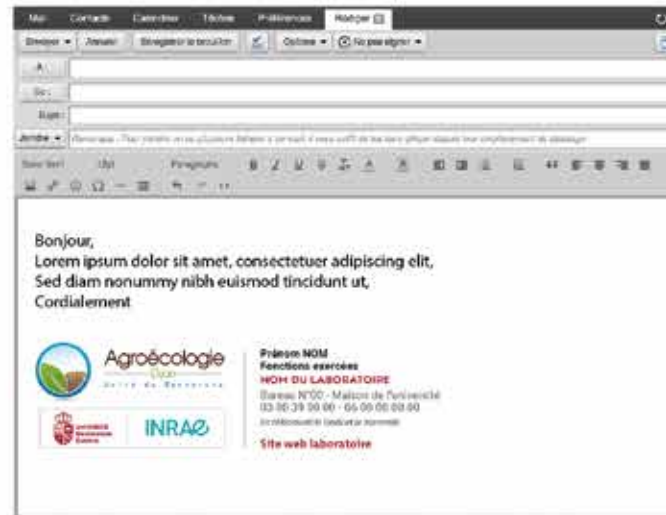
Mail Contacts Calendrier Tâches Préférences Rédiger

Envoyer Annuler Enregistrer le brouillon Options Ne pas signer

À :
Cc :
Objet :
Joindre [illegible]

Sans Serif 10pt Paragraphe B I U

Bonjour,
Lorem ipsum dolor sit amet, consectetuer adipiscing elit,
Sed diam nonummy nibh euismod tincidunt ut,
Cordialement

Agroécologie
Dijon
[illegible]

Université Bourgogne Europe

INRAE

Prénom NOM
Fonctions exercées
NOM DU LABORATOIRE
Bureau N°00 - Maison de l'université
03 00 39 00 00 - 06 00 00 00 00
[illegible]
Site web laboratoire